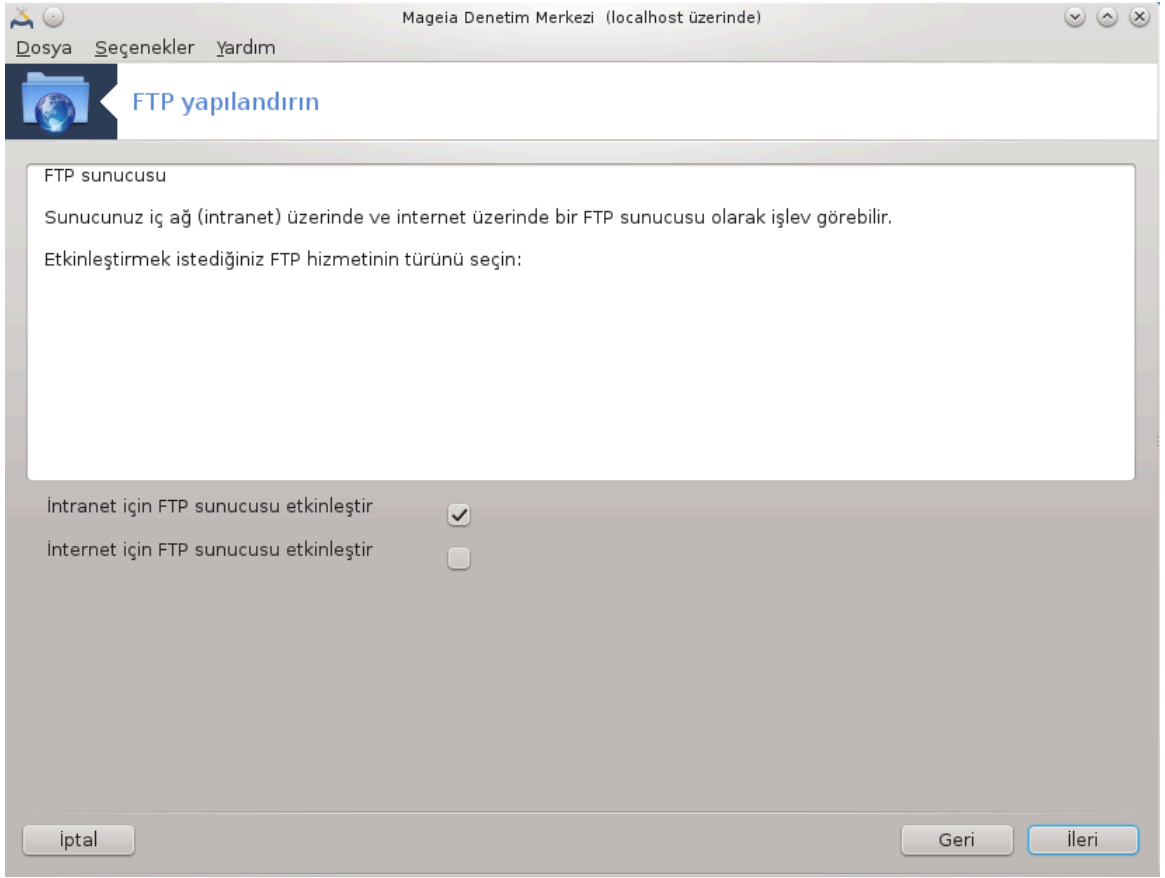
Mageia Denetim Merkezi (localhost üzerinde)

Dosya Seçenekler Yardım

FTP yapılandırın

FTP sunucusu

Sunucunuz iç ağ (intranet) üzerinde ve internet üzerinde bir FTP sunucusu olarak işlev görebilir.

Etkinleştirmek istediğiniz FTP hizmetinin türünü seçin:

İntranet için FTP sunucusu etkinleştir

İnternet için FTP sunucusu etkinleştir

İptal

Geri

İleri